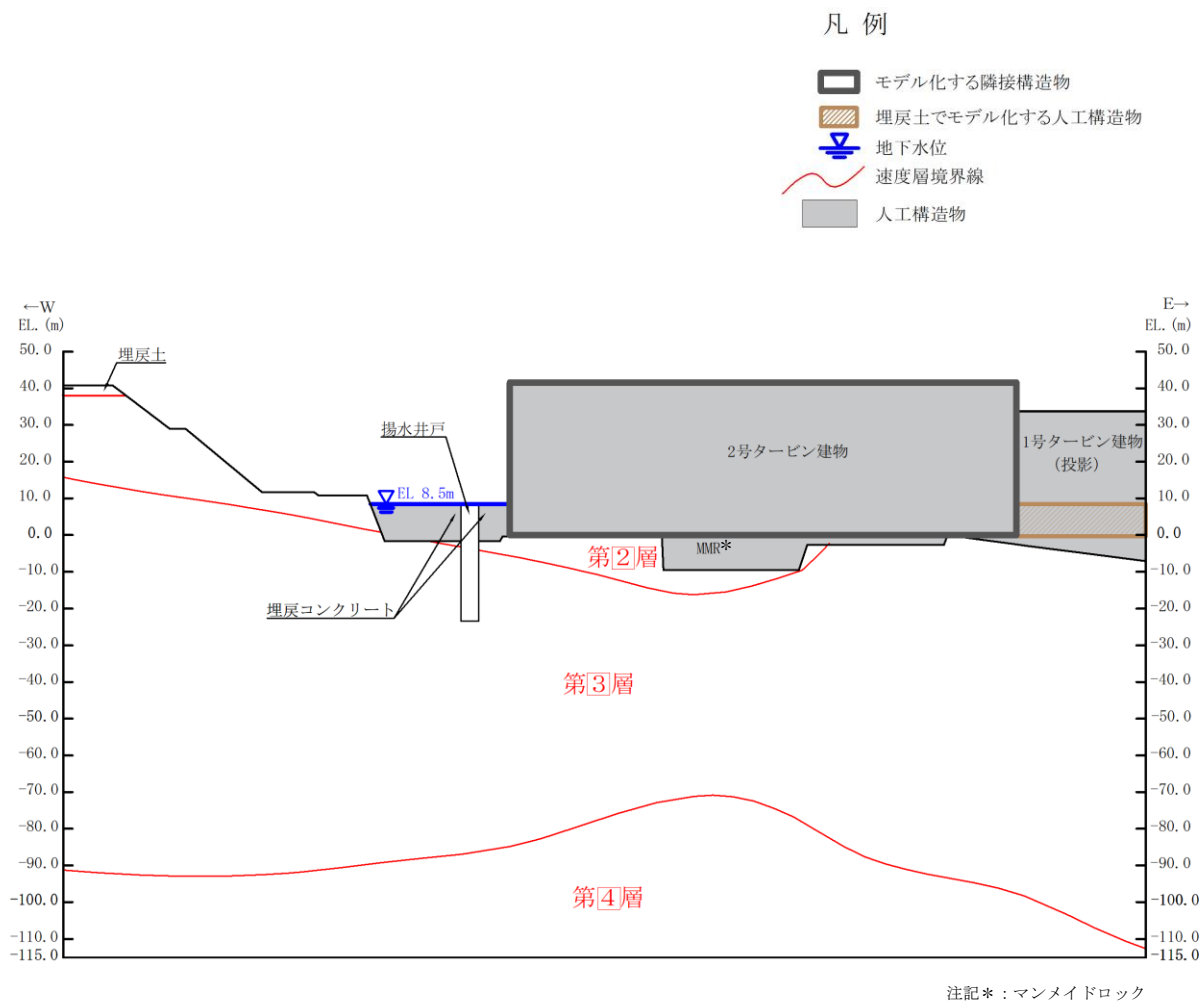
凡 例

モデル化する隣接構造物
埋戻土でモデル化する人工構造物
地下水位
速度層境界線
人工構造物

←W
EL. (m)

E→
EL. (m)

50.0
40.0
30.0
20.0
10.0
0.0
-10.0
-20.0
-30.0
-40.0
-50.0
-60.0
-70.0
-80.0
-90.0
-100.0
-110.0
-115.0

埋戻土
揚水井戸
EL 8.5m
2号タービン建物
1号タービン建物
(投影)
MMR*
第2層
埋戻コンクリート
第3層
第4層

注記*：マンメイドロック